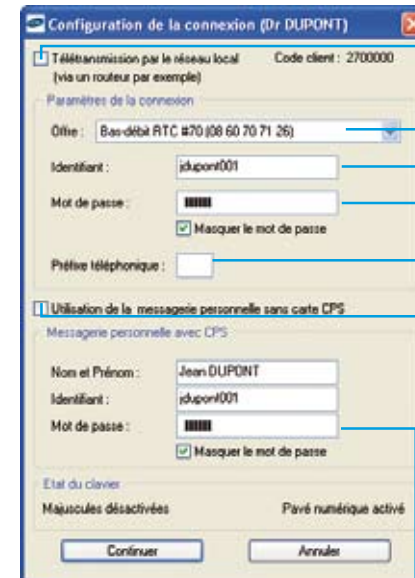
Configuration de la connexion (Dr DUPONT)

Télétransmission par le réseau local (via un routeur par exemple)

Code client : 2700000

Paramètres de la connexion

Offre : Bas-débit RTC #70 (08 60 70 71 26)

Identifiant : jdupont001

Mot de passe : ▪▪▪▪▪

Masquer le mot de passe

Préfixe téléphonique :

Utilisation de la messagerie personnelle sans carte CPS

Messagerie personnelle avec CPS

Nom et Prénom : Jean DUPONT

Identifiant : jdupont001

Mot de passe : ▪▪▪▪▪

Masquer le mot de passe

Etat du clavier

Majuscules désactivées

Pavé numérique activé

Continuer

Annuler